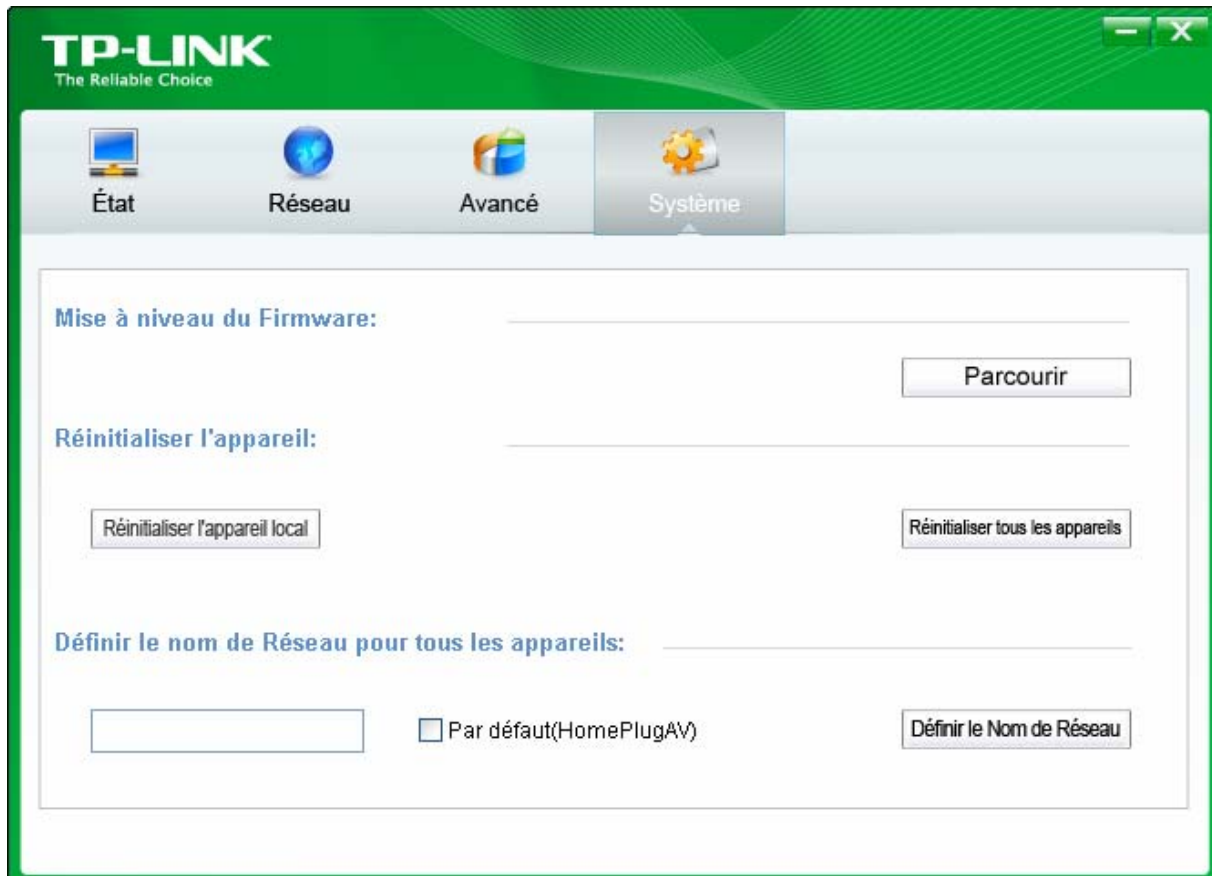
TP-LINK
The Reliable Choice

État
Réseau
Avancé
Système

Mise à niveau du Firmware:

Parcourir

Réinitialiser l'appareil:

Réinitialiser l'appareil local

Réinitialiser tous les appareils

Définir le nom de Réseau pour tous les appareils:

Par défaut(HomePlugAV)

Définir le Nom de Réseau